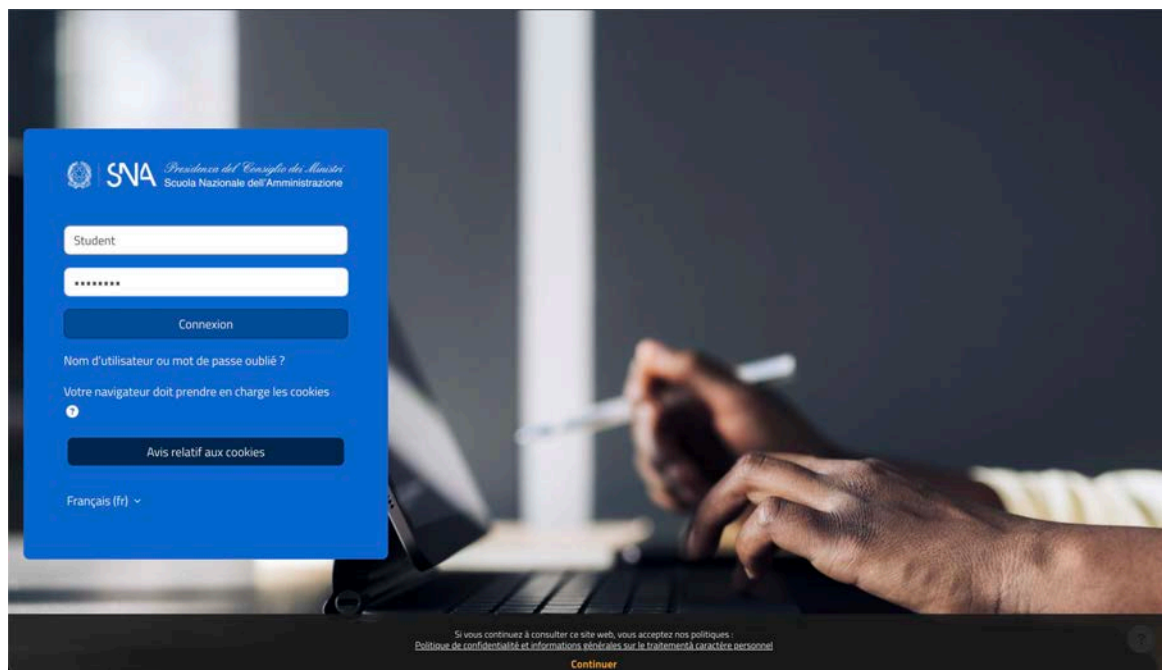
SNA Presidenza del Consiglio dei Ministri
Scuola Nazionale dell'Amministrazione

Student

••••••••

Connexion

Nom d'utilisateur ou mot de passe oublié ?

Votre navigateur doit prendre en charge les cookies

Avis relatif aux cookies

Français (fr)

Si vous continuez à consulter ce site web, vous acceptez nos politiques :
Politique de confidentialité et informations générales sur le traitement à caractère personnel

Continuer